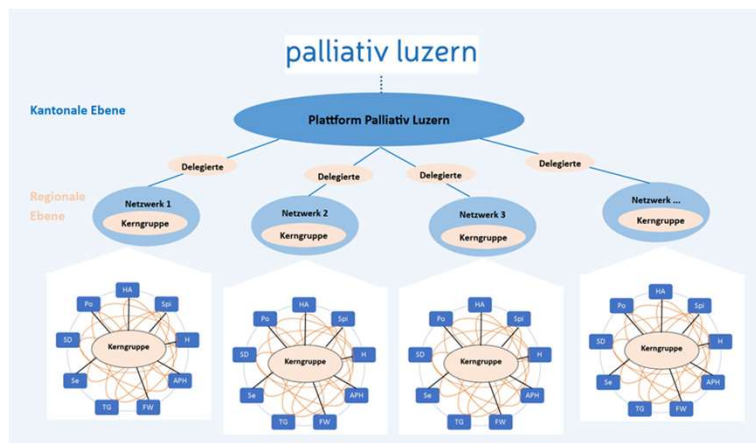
palliativ luzern

Kantonale Ebene

Plattform Palliativ Luzern

Delegierte

Delegierte

Delegierte

Delegierte

Regionale Ebene

Netzwerk 1
Kerngruppe

Netzwerk 2
Kerngruppe

Netzwerk 3
Kerngruppe

Netzwerk ...
Kerngruppe

HA Spi H APH FW TG Se SD Po
Kerngruppe

HA Spi H APH FW TG Se SD Po
Kerngruppe

HA Spi H APH FW TG Se SD Po
Kerngruppe

HA Spi H APH FW TG Se SD Po
Kerngruppe